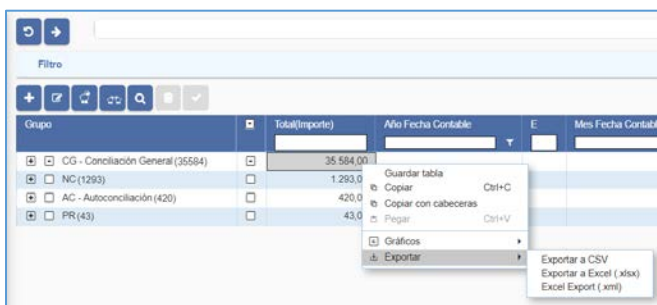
Filtro

| Grupo | | Total(Importe) | Año Fecha Contable | E | Mes Fecha Contable |
|---|---|---|---|---|---|
| CG - Conciliación General (35584) | | 35.584,00 | | | |
| NC (1293) | | 1.293,0 | | | |
| AC - Autoconciliación (420) | | 420,0 | | | |
| PR (43) | | 43,0 | | | |

Guardar tabla
Copiar Ctrl+C
Copiar con cabeceras
Pegar Ctrl+V
Gráficos
Exportar

Exportar a CSV
Exportar a Excel (.xlsx)
Excel Export (.xml)